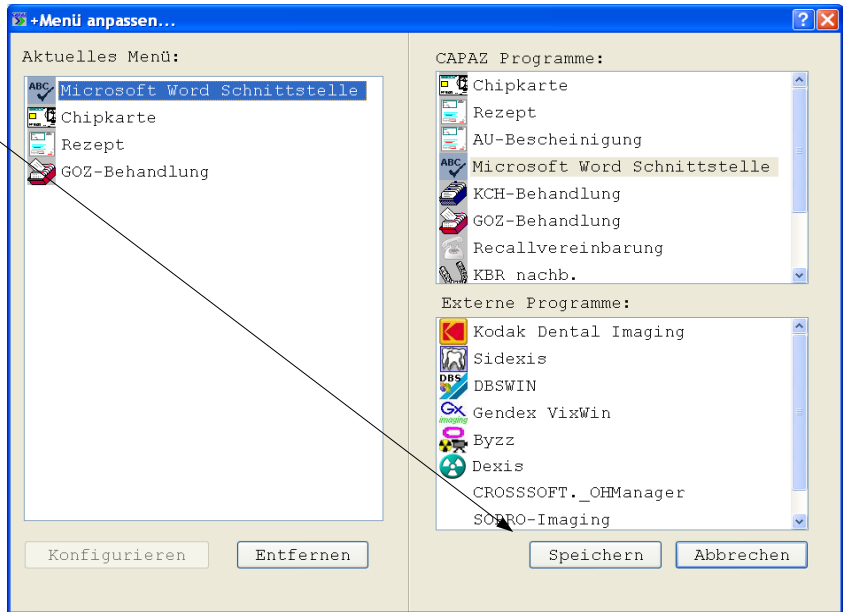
+Menü anpassen...

Aktuelles Menü:

Microsoft Word Schnittstelle
Chipkarte
Rezept
GOZ-Behandlung

CAPAZ Programme:

Chipkarte
Rezept
AU-Bescheinigung
Microsoft Word Schnittstelle
KCH-Behandlung
GOZ-Behandlung
Recallvereinbarung
KBR nachb.

Externe Programme:

Kodak Dental Imaging
Sidexis
DBSWIN
Gendex VixWin
Byzz
Dexis
CROSSSOFT._OHManager
SOPRO-Imaging

Konfigurieren
Entfernen
Speichern
Abbrechen